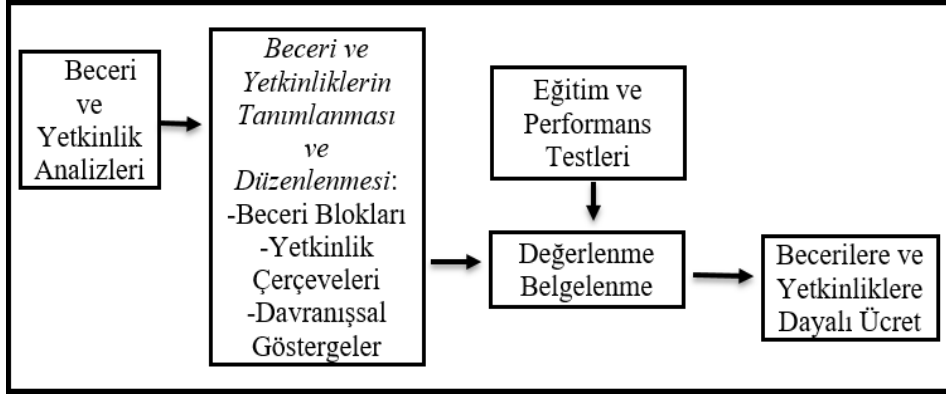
Beceri ve Yetkinlik Analizleri

Beceri ve Yetkinliklerin Tanımlanması ve Düzenlenmesi:
-Beceri Blokları
-Yetkinlik Çerçeveleri
-Davranışsal Göstergeler

Eğitim ve Performans Testleri

Değerlenme Belgelenme

Becerilere ve Yetkinliklere Dayalı Ücret